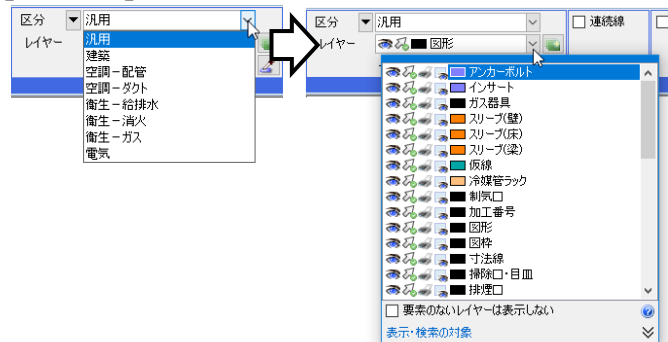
区分 汎用
レイヤー
汎用
建築
空調－配管
空調－ダクト
衛生－給排水
衛生－消火
衛生－ガス
電気

区分 汎用
レイヤー 図形
連続線
アンカーボルト
インサート
ガス器具
スリーブ(壁)
スリーブ(床)
スリーブ(梁)
仮線
冷媒管ラック
制気口
加工番号
図形
図枠
寸法線
掃除口・目皿
排煙口
要素のないレイヤーは表示しない
表示・検索の対象